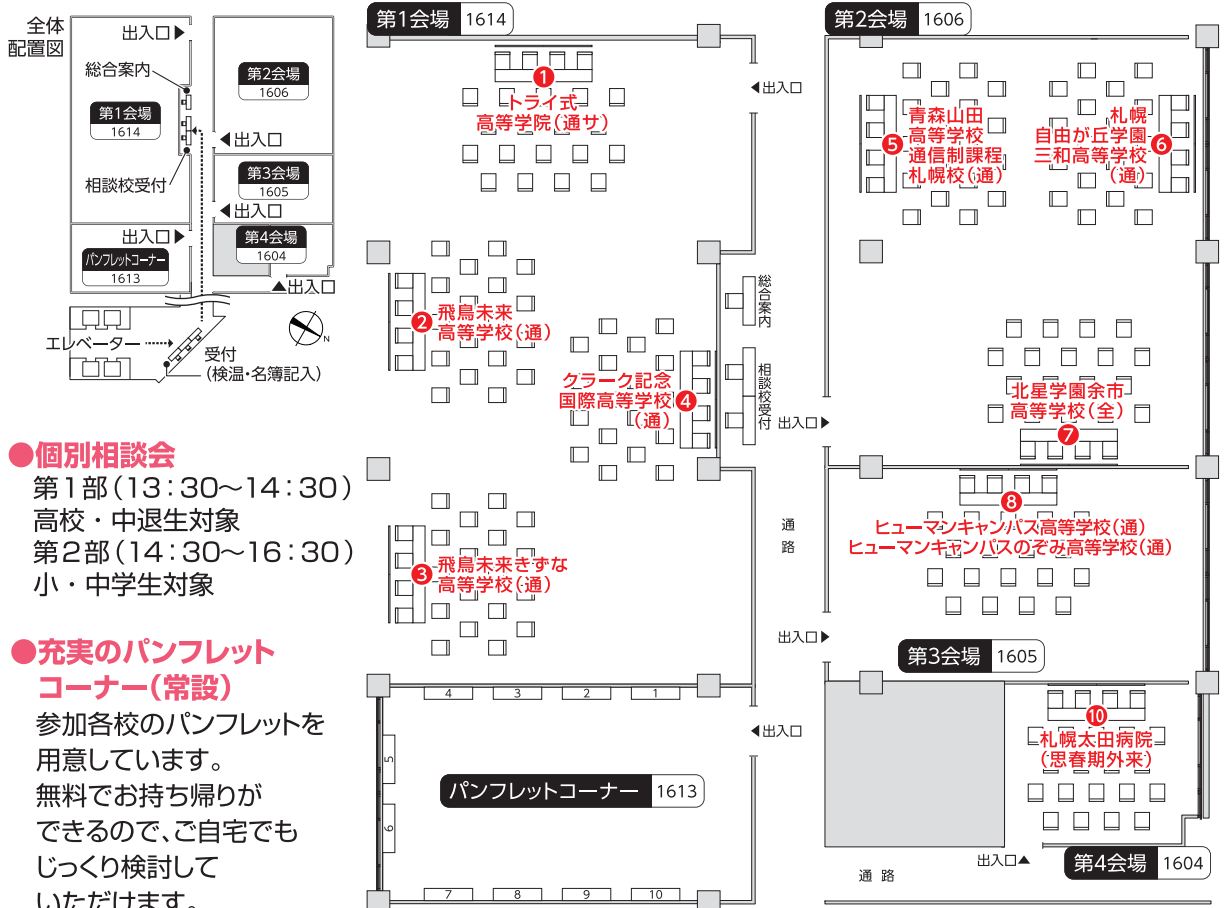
全体配置図

出入口▶
総合案内
第1会場 1614
相談校受付
第2会場 1606
◀出入口
第3会場 1605
◀出入口
出入口▶
第4会場 1604
パンフレットコーナー 1613
▲出入口
エレベーター
受付
（検温・名簿記入）
N

●個別相談会
第1部（13：30〜14：30）
高校・中退生対象
第2部（14：30〜16：30）
小・中学生対象

●充実のパンフレットコーナー（常設）
参加各校のパンフレットを用意しています。無料でお持ち帰りができるので、ご自宅でもじっくり検討していただけます。

第1会場 1614
❶ トライ式高等学院（通サ）
❷ 飛鳥未来高等学校（通）
❸ 飛鳥未来きずな高等学校（通）
❹ クラーク記念国際高等学校（通）
◀出入口
総合案内
相談校受付
出入口▶
4 3 2 1
5
6
パンフレットコーナー 1613
7 8 9 10
◀出入口

第2会場 1606
❺ 青森山田高等学校通信制課程札幌校（通）
❻ 札幌自由が丘学園三和高等学校（通）
❼ 北星学園余市高等学校（全）
❽ ヒューマンキャンパス高等学校（通）ヒューマンキャンパスのぞみ高等学校（通）
通路
出入口▶
第3会場 1605
❿ 札幌太田病院（思春期外来）
出入口▲
第4会場 1604
通路